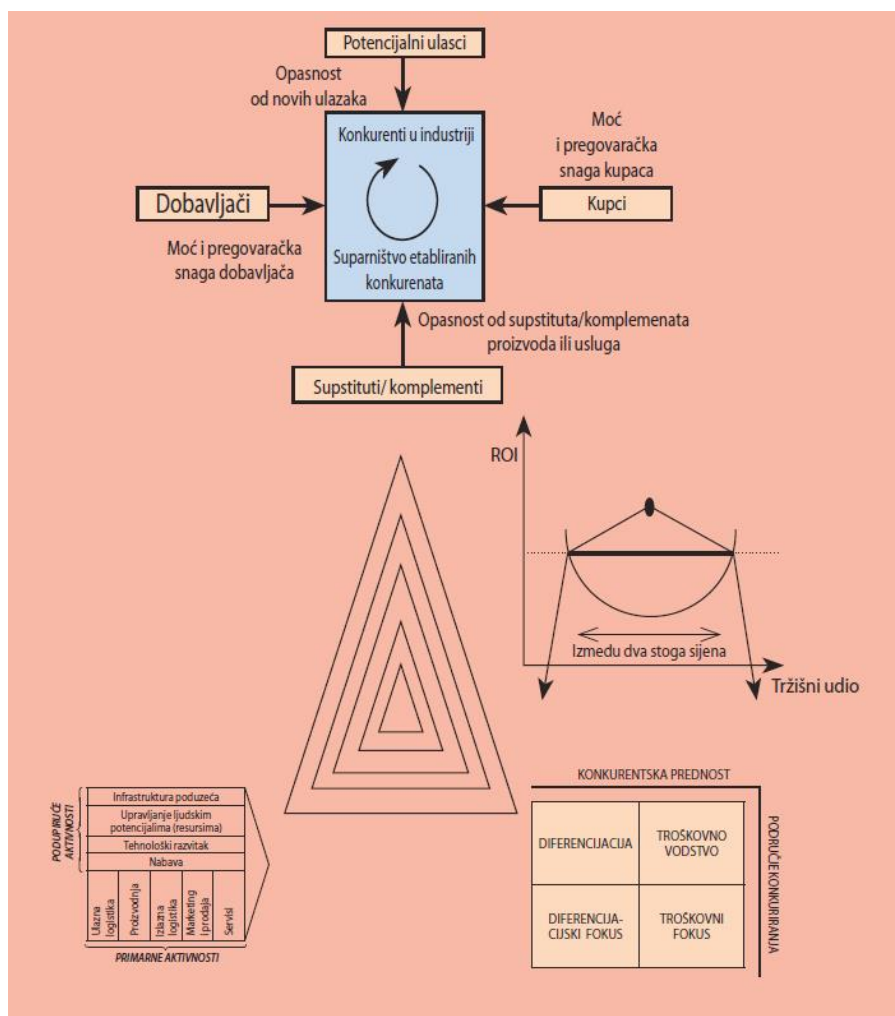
Potencijalni ulasci

Opasnost od novih ulazaka

Konkurenti u industriji

Moć i pregovaračka snaga kupaca

Dobavljači

Kupci

Moć i pregovaračka snaga dobavljača

Suparništvo etabliranih konkurenata

Opasnost od supstituta/komplemenata proizvoda ili usluga

Supstituti/ komplementi

ROI

Izmedu dva stoga sijena

Tržišni udio

PODUPIRUĆE AKTIVNOSTI

Infrastruktura poduzeća

Upravljanje ljudskim potencijalima (resursima)

Tehnološki razvitak

Nabava

Ulazna logistika

Proizvodnja

Izlazna logistika

Marketing i prodaja

Servisi

PRIMARNE AKTIVNOSTI

KONKURENTSKA PREDNOST

PODRUČJE KONKURIRANJA

| DIFERENCIJACIJA | TROŠKOVNO VODSTVO |
|---|---|
| DIFERENCIJA-CIJSKI FOKUS | TROŠKOVNI FOKUS |